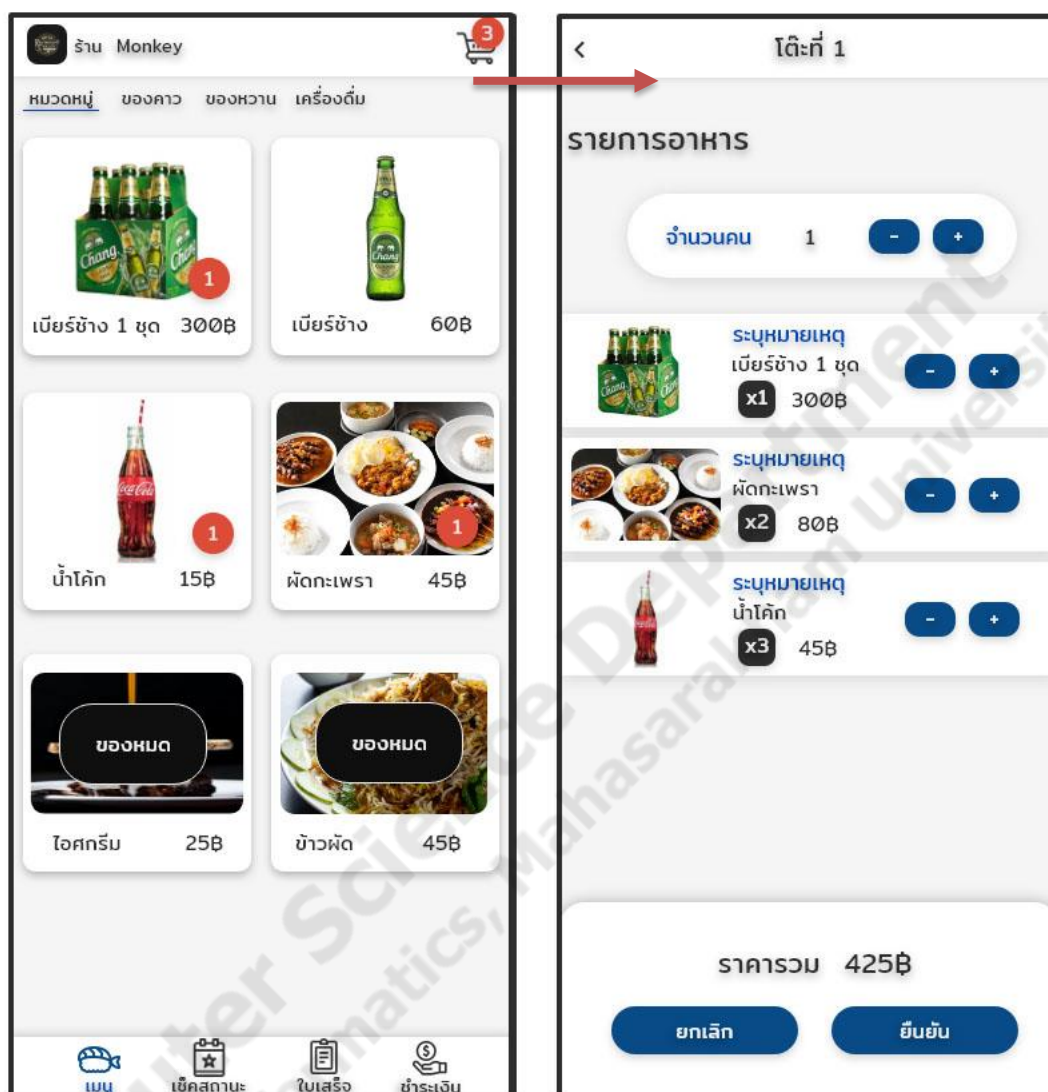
ร้าน Monkey

3

หมวดหมู่ ของคาว ของหวาน เครื่องดื่ม

Chang

1

เบียร์ช้าง 1 ชุด 300฿

เบียร์ช้าง 60฿

1

น้ำโค้ก 15฿

1

ผัดกะเพรา 45฿

ของหมด

ไอศกรีม 25฿

ของหมด

ข้าวผัด 45฿

เมนู เช็คสถานะ ใบเสร็จ ชำระเงิน

<

โต๊ะที่ 1

รายการอาหาร

จำนวนคน 1 - +

ระบุหมายเหตุ
เบียร์ช้าง 1 ชุด
x1 300฿
- +

ระบุหมายเหตุ
ผัดกะเพรา
x2 80฿
- +

ระบุหมายเหตุ
น้ำโค้ก
x3 45฿
- +

ราคารวม 425฿

ยกเลิก ยืนยัน

Computer Science Department, Informatics, Mahasarakham University